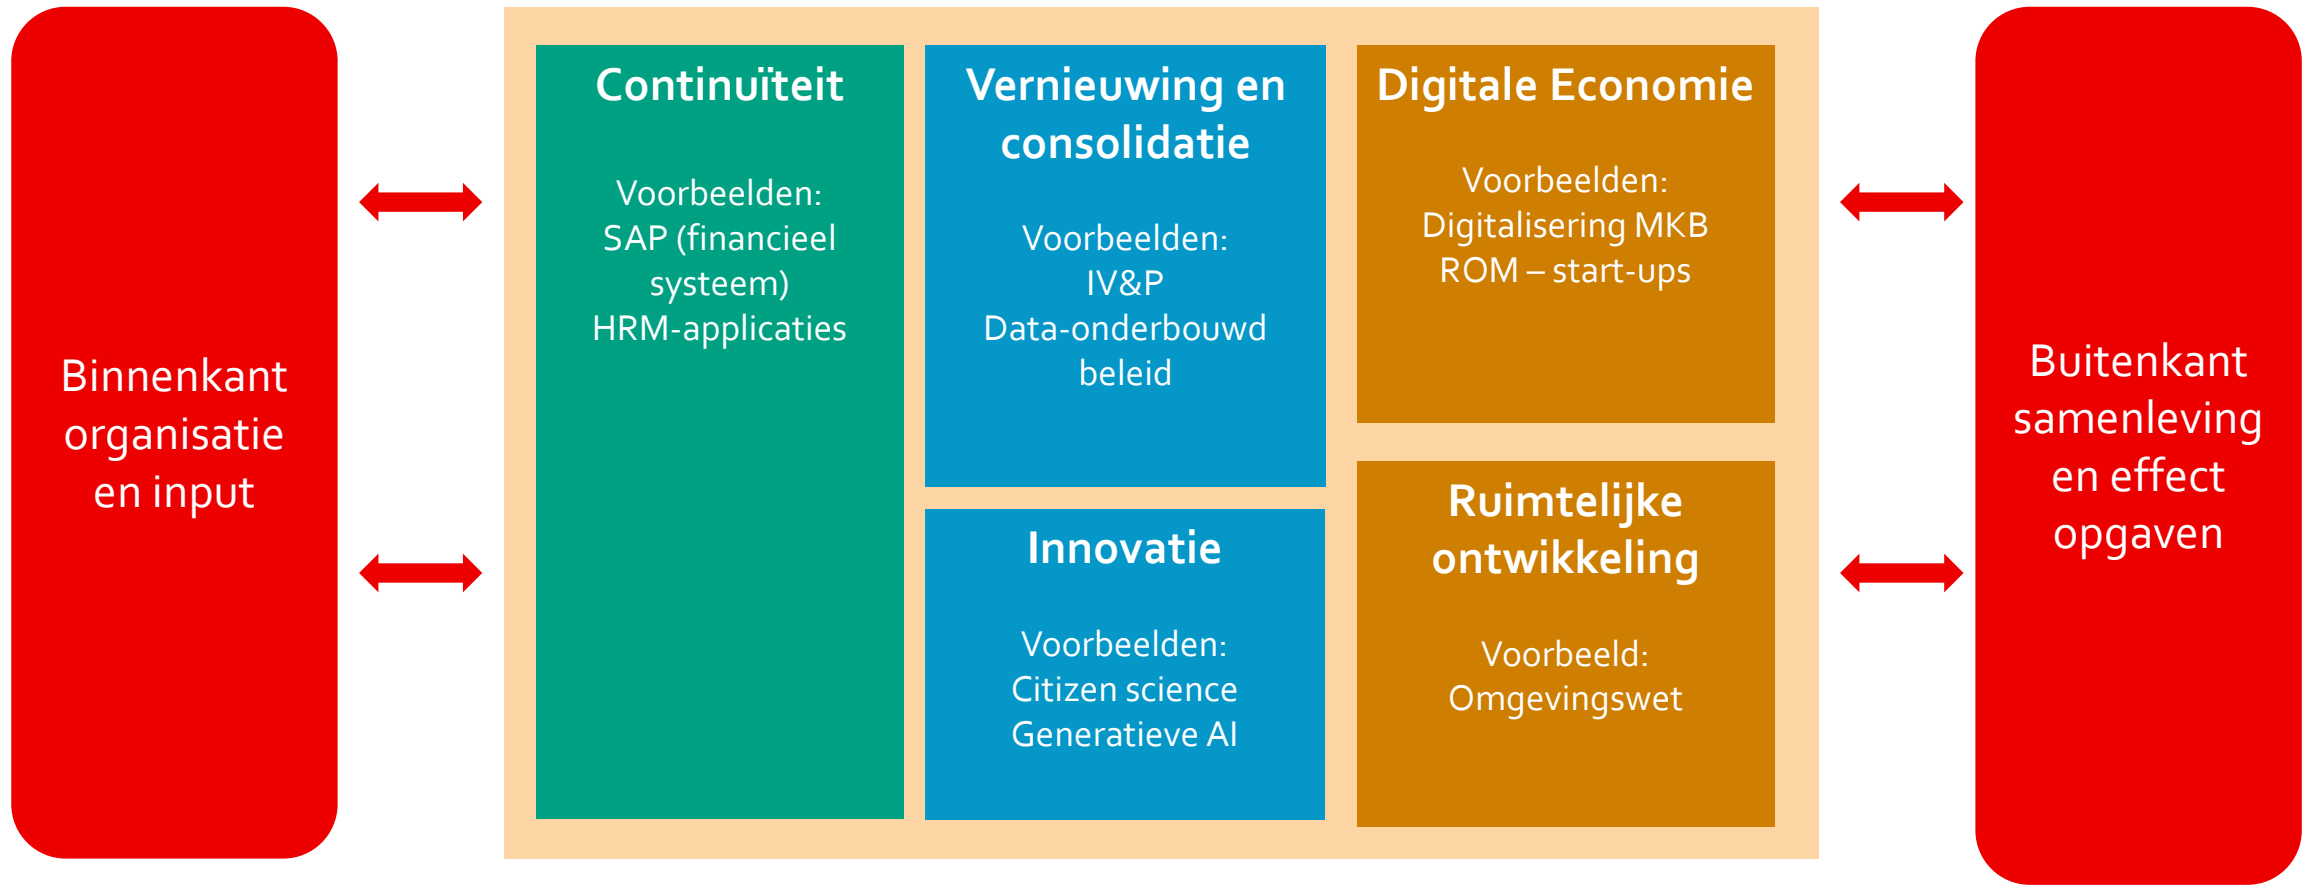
Binnenkant organisatie en input

Continuïteit

Voorbeelden:
SAP (financieel systeem)
HRM-applicaties

Vernieuwing en consolidatie

Voorbeelden:
IV&P
Data-onderbouwd beleid

Innovatie

Voorbeelden:
Citizen science
Generatieve AI

Digitale Economie

Voorbeelden:
Digitalisering MKB
ROM – start-ups

Ruimtelijke ontwikkeling

Voorbeeld:
Omgevingswet

Buitenkant samenleving en effect opgaven